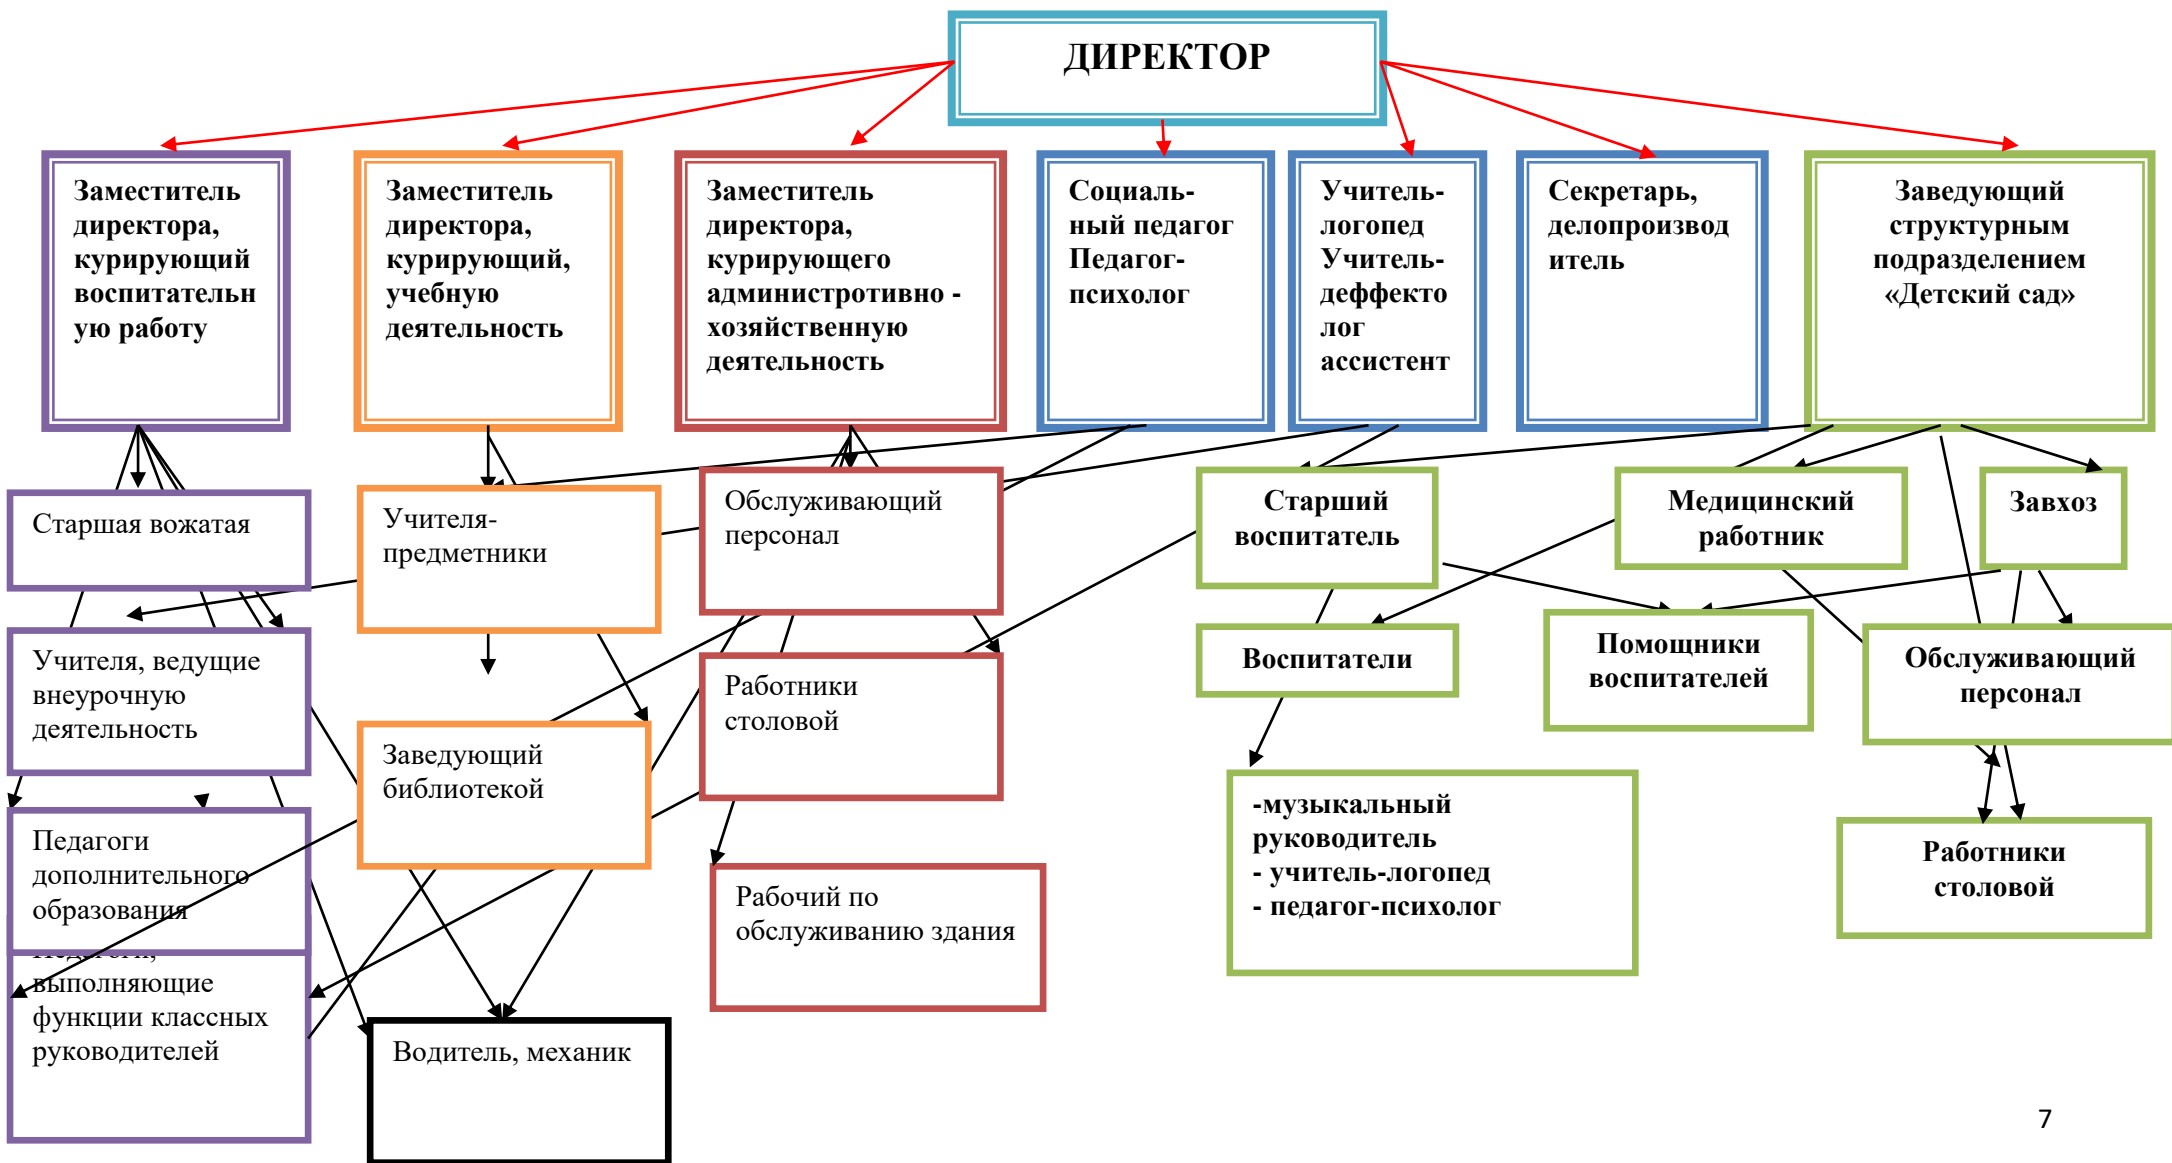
ДИРЕКТОР

Заместитель директора, курирующий воспитательную работу

Заместитель директора, курирующий, учебную деятельность

Заместитель директора, курирующего администротивно - хозяйственную деятельность

Социальный педагог Педагог-психолог

Учитель-логопед Учитель-деффектолог ассистент

Секретарь, делопроизводитель

Заведующий структурным подразделением «Детский сад»

Старшая вожатая

Учителя-предметники

Обслуживающий персонал

Старший воспитатель

Медицинский работник

Завхоз

Учителя, ведущие внеурочную деятельность

Воспитатели

Помощники воспитателей

Обслуживающий персонал

Работники столовой

Заведующий библиотекой

Педагоги дополнительного образования

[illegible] выполняющие функции классных руководителей

-музыкальный руководитель
- учитель-логопед
- педагог-психолог

Работники столовой

Рабочий по обслуживанию здания

Водитель, механик

7